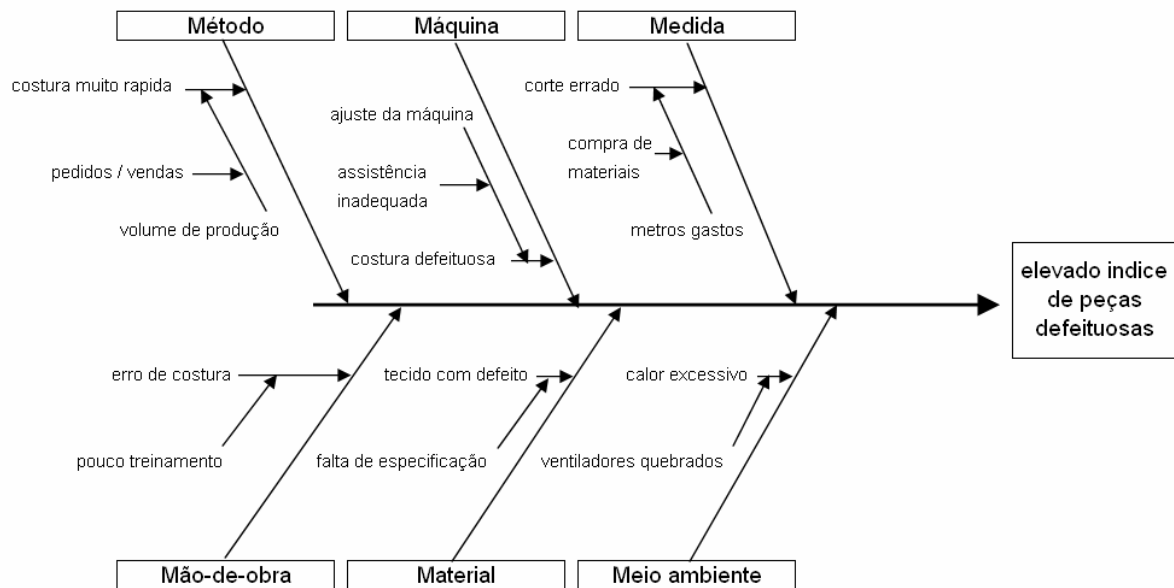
Método

Máquina

Medida

costura muito rapida

pedidos / vendas

volume de produção

ajuste da máquina

assistência inadequada

costura defeituosa

corte errado

compra de materiais

metros gastos

elevado indice de peças defeituosas

erro de costura

pouco treinamento

tecido com defeito

falta de especificação

calor excessivo

ventiladores quebrados

Mão-de-obra

Material

Meio ambiente